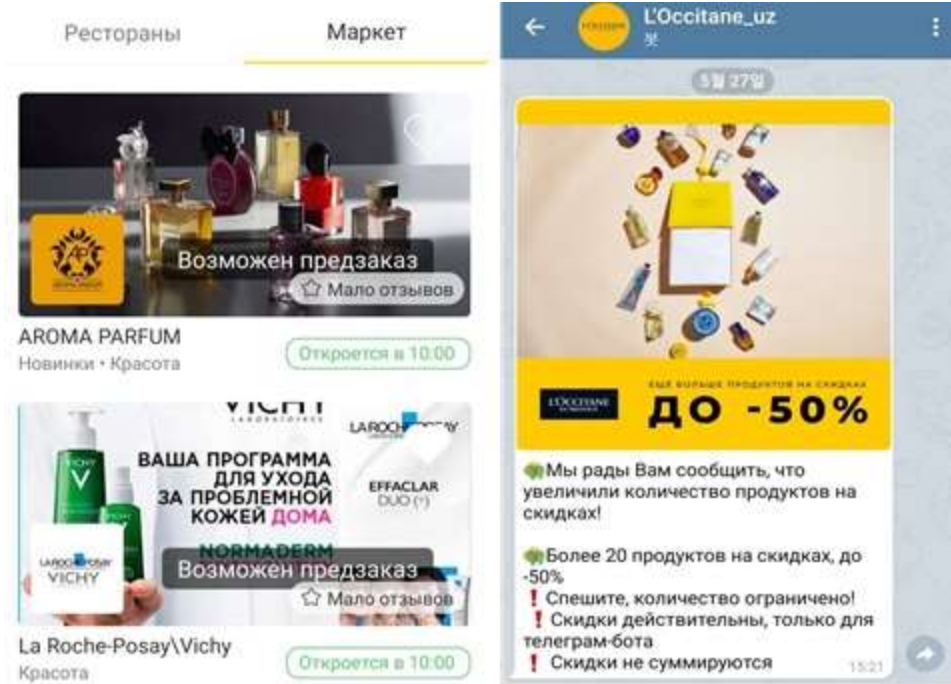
Рестораны

Маркет

Возможен предзаказ

Мало отзывов

AROMA PARFUM

Новинки • Красота

Откроется в 10:00

VICHY

LA ROCHE-POSAY

ВАША ПРОГРАММА ДЛЯ УХОДА ЗА ПРОБЛЕМНОЙ КОЖЕЙ ДОМА

EFFACLAR DUO (+)

NORMADERM

LA ROCHE-POSAY VICHY

Возможен предзаказ

Мало отзывов

La Roche-Posay\Vichy

Красота

Откроется в 10:00

L'Occitane_uz

봇

5월 27일

L'OCCITANE

ЕЩЁ БОЛЬШЕ ПРОДУКТОВ НА СКИДКАХ

ДО -50%

Мы рады Вам сообщить, что увеличили количество продуктов на скидках!

Более 20 продуктов на скидках, до -50%

❗ Спешите, количество ограничено!

❗ Скидки действительны, только для телеграм-бота

❗ Скидки не суммируются

15:21